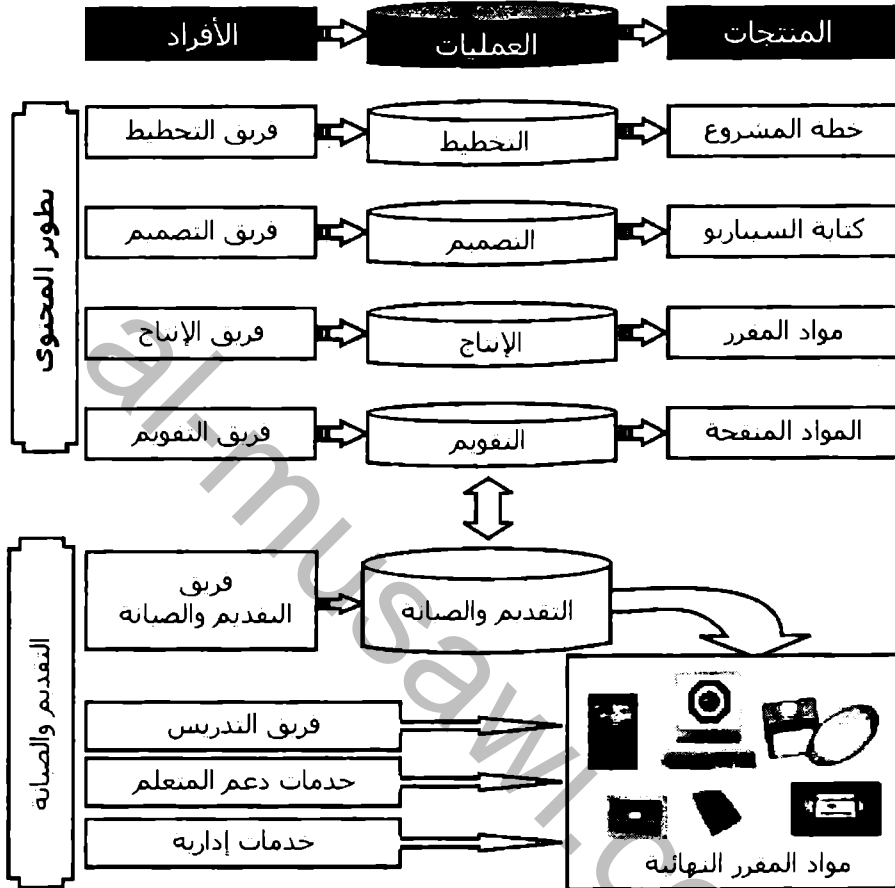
الأفراد
العمليات
المنتجات

تطوير المحتوى

فريق التخطيط
التخطيط
خطة المشروع

فريق التصميم
التصميم
كتابة السيناريو

فريق الإنتاج
الإنتاج
مواد المقرر

فريق التقويم
التقويم
المواد المنقحة

التقديم والصيانة

فريق التقديم والصيانة
التقديم والصيانة

فريق التدريس
خدمات دعم المتعلم
خدمات إدارية

مواد المقرر النهائية

al-musawi.c